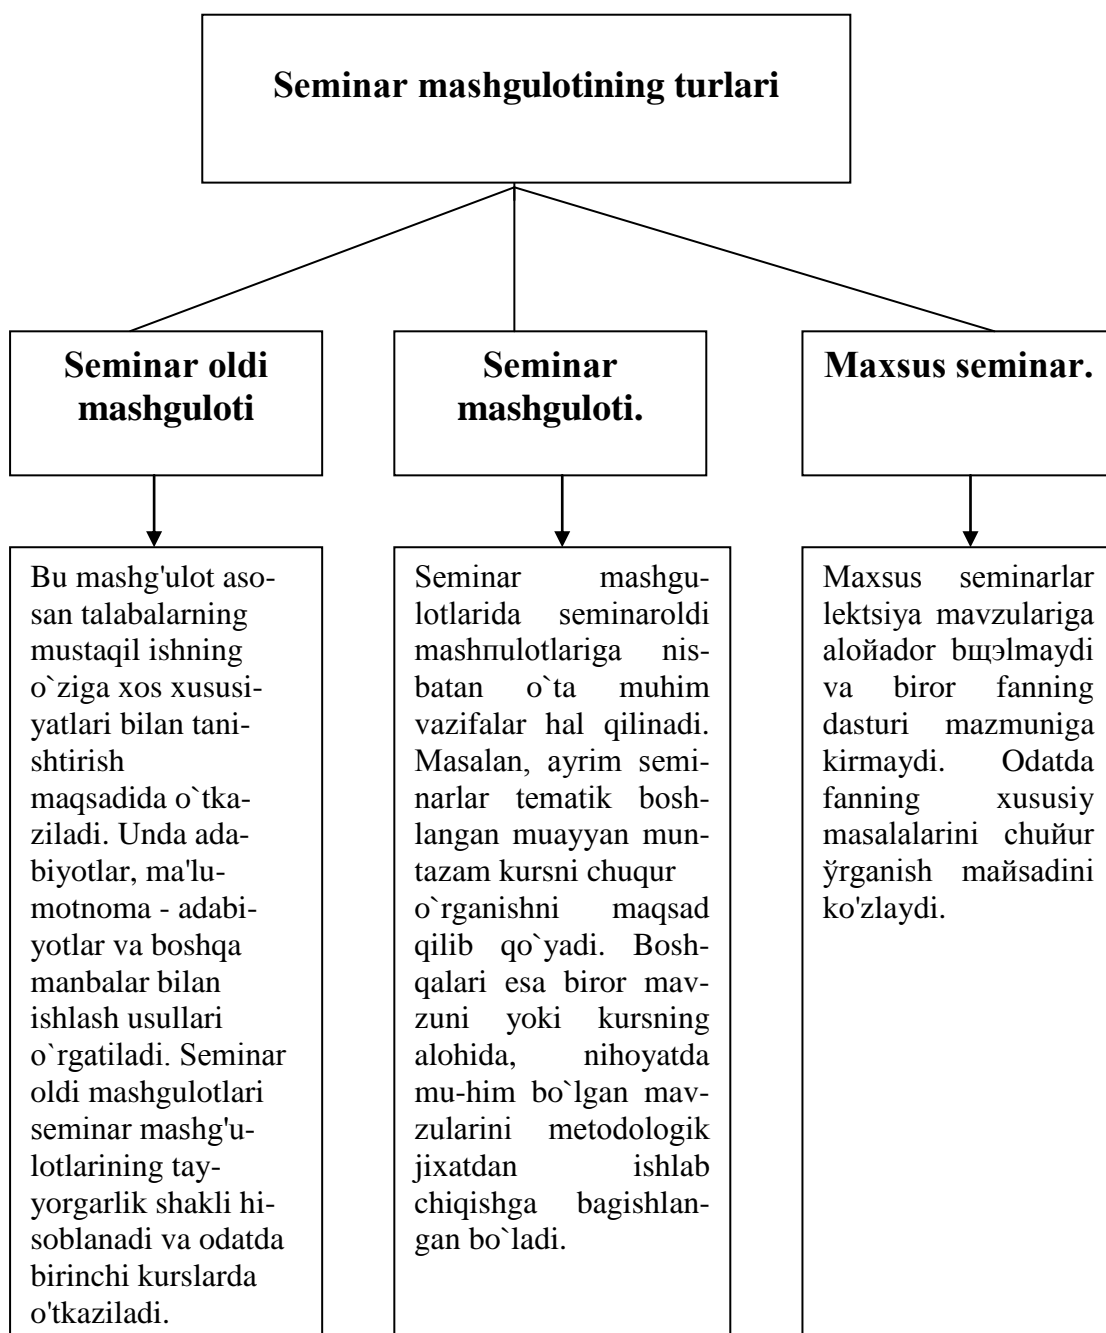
Seminar mashgulotining turlari

Seminar oldi mashguloti

Seminar mashguloti.

Maxsus seminar.

Bu mashg'ulot asosan talabalarning mustaqil ishning o`ziga xos xususiyatlari bilan tanishtirish maqsadida o`tkaziladi. Unda adabiyotlar, ma'lumotnoma - adabiyotlar va boshqa manbalar bilan ishlash usullari o`rgatiladi. Seminar oldi mashgulotlari seminar mashg'ulotlarining tayyorgarlik shakli hisoblanadi va odatda birinchi kurslarda o'tkaziladi.

Seminar mashgulotlarida seminaroldi mashпulotlariga nisbatan o`ta muhim vazifalar hal qilinadi. Masalan, ayrim seminarlar tematik boshlangan muayyan muntazam kursni chuqur o`rganishni maqsad qilib qo`yadi. Boshqalari esa biror mavzuni yoki kursning alohida, nihoyatda mu-him bo`lgan mavzularini metodologik jixatdan ishlab chiqishga bagishlangan bo`ladi.

Maxsus seminarlar lektsiya mavzulariga aloйador bщэlmaydi va biror fanning dasturi mazmuniga kirmaydi. Odatda fanning xususiy masalalarini chuйur ўrganish maйsadini ko'zlaydi.